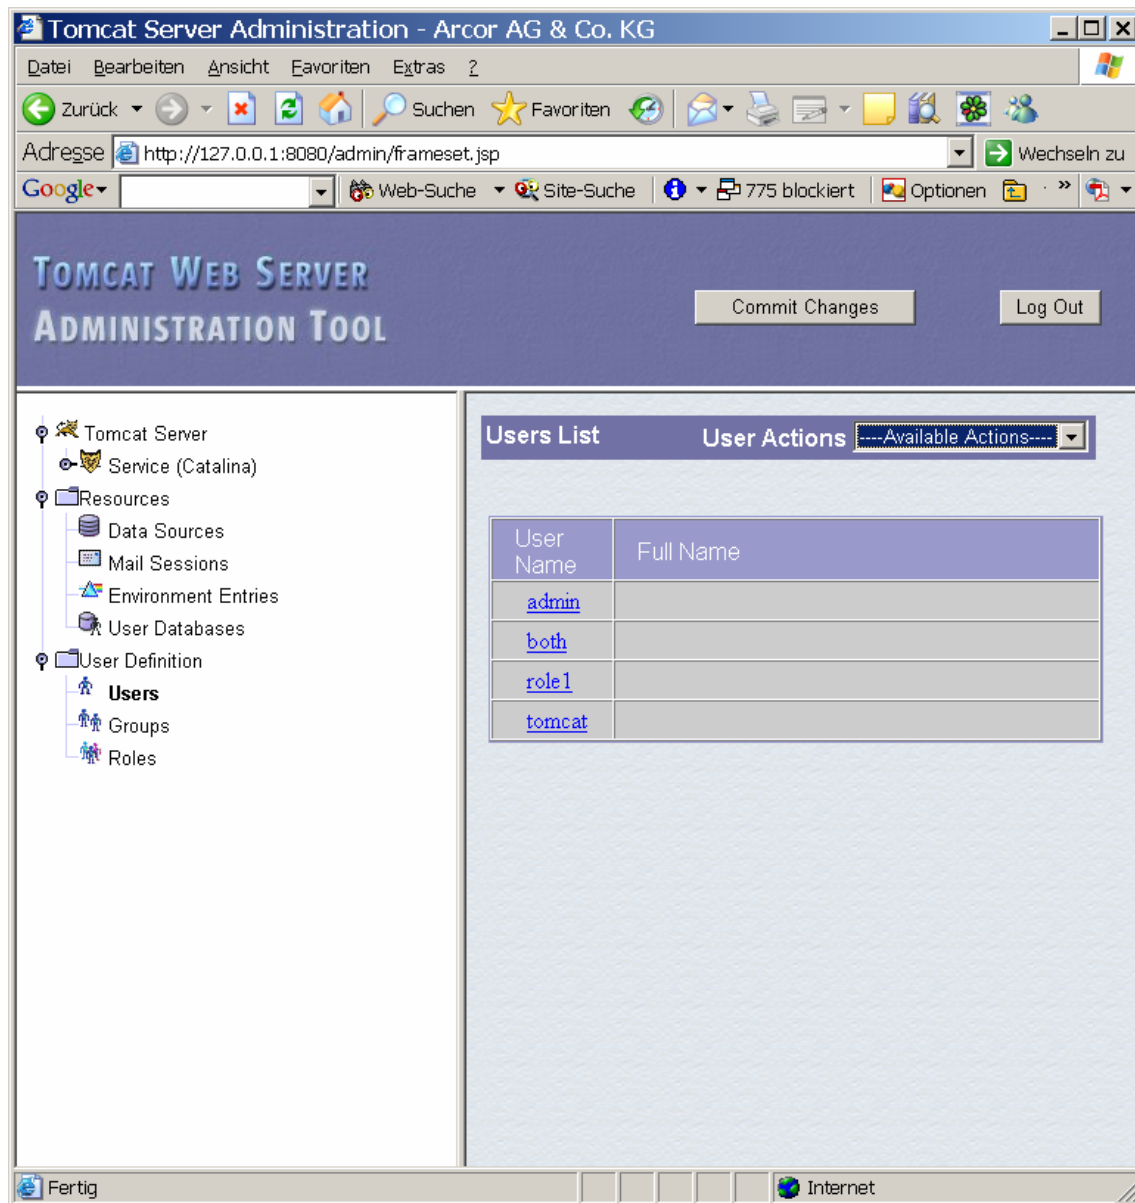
Tomcat Server Administration - Arcor AG & Co. KG

Datei Bearbeiten Ansicht Favoriten Extras ?

Zurück Suchen Favoriten

Adresse http://127.0.0.1:8080/admin/frameset.jsp Wechseln zu

Google Web-Suche Site-Suche 775 blockiert Optionen

TOMCAT WEB SERVER
ADMINISTRATION TOOL

Commit Changes

Log Out

Tomcat Server
Service (Catalina)
Resources
Data Sources
Mail Sessions
Environment Entries
User Databases
User Definition
Users
Groups
Roles

Users List

User Actions ----Available Actions----

| User Name | Full Name |
|---|---|
| admin | |
| both | |
| role1 | |
| tomcat | |

Fertig

Internet